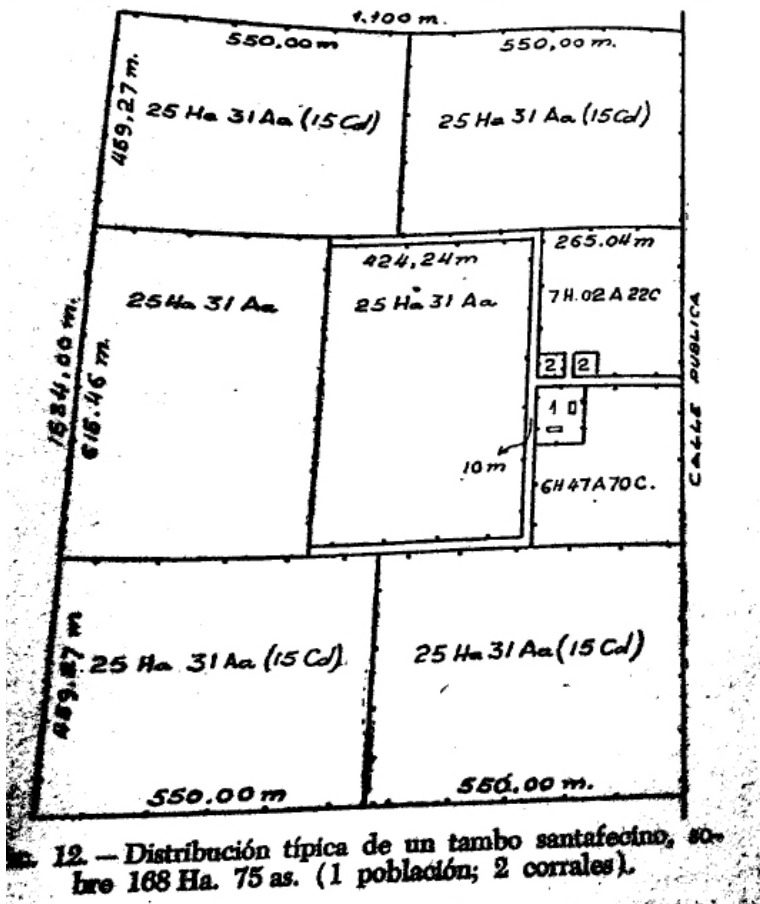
1.100 m.

550,00 m

550,00 m.

459,27 m.

25 Ha 31 Aa (15 Cd)

25 Ha 31 Aa (15 Cd)

25 Ha 31 Aa

424,24 m

25 Ha 31 Aa

265.04 m

7 H.02 A 22 C

1634,80 m.

616.46 m.

CALLE PUBLICA

2 2

1 0

10 m

6 H 47 A 70 C.

459,27 m

25 Ha 31 Aa (15 Cd)

25 Ha 31 Aa (15 Cd)

550.00 m

550.00 m.

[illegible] 12. — Distribución típica de un tambo santafecino, sobre 168 Ha. 75 as. (1 población; 2 corrales).